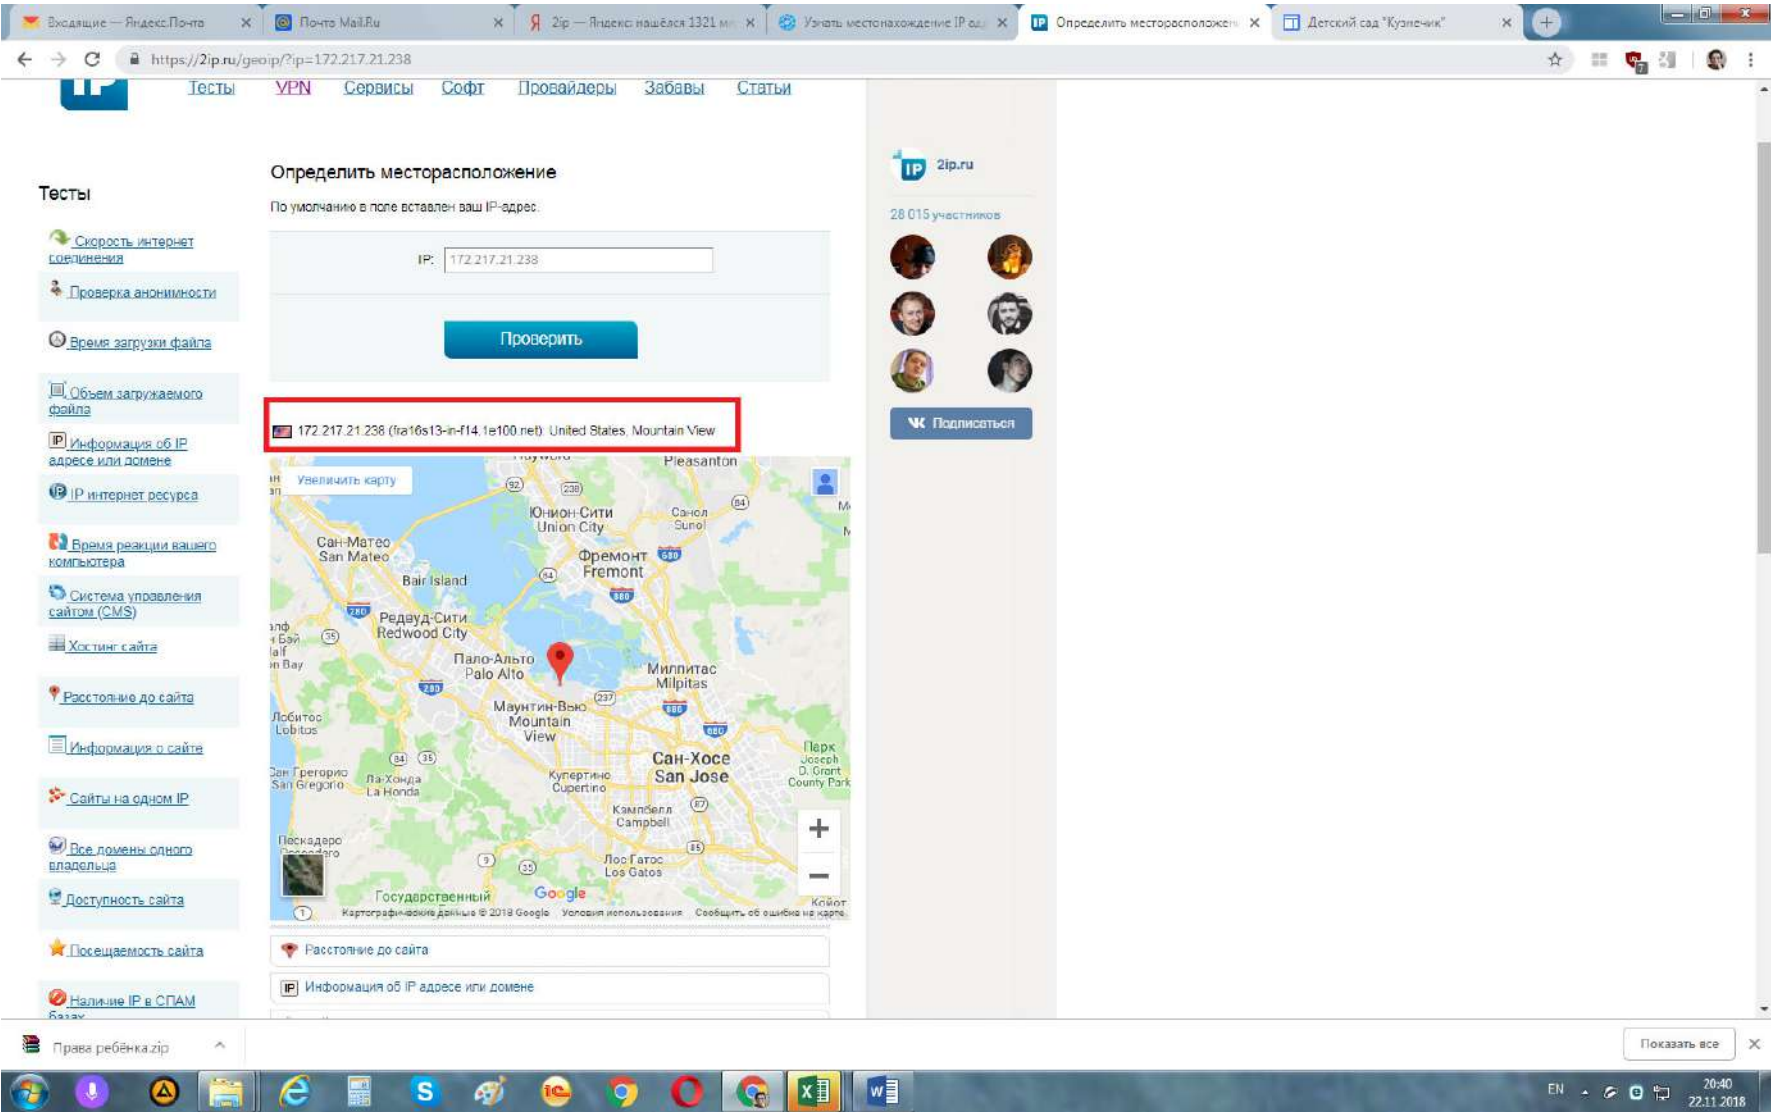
Входящие — Яндекс.Почта ✕ Почта Mail.Ru ✕ 2ip — Яндекс: нашёлся 1321 м ✕ Узнать местонахождение IP ад ✕ Определить месторасположен ✕ Детский сад "Кузнечик" ✕

https://2ip.ru/geoip/?ip=172.217.21.238

Тесты VPN Сервисы Софт Провайдеры Забавы Статьи

Тесты

Скорость интернет соединения
Проверка анонимности
Время загрузки файла
Объем загружаемого файла
Информация об IP адресе или домене
IP интернет ресурса
Время реакции вашего компьютера
Система управления сайтом (CMS)
Хостинг сайта
Расстояние до сайта
Информация о сайте
Сайты на одном IP
Все домены одного владельца
Доступность сайта
Посещаемость сайта
Наличие IP в СПАМ базах

Определить месторасположение

По умолчанию в поле вставлен ваш IP-адрес.

IP: 172.217.21.238

Проверить

172.217.21.238 (fra16s13-in-f14.1e100.net) United States, Mountain View

Увеличить карту

Pleasanton
Юнион-Сити Union City
Санол Sunol
Сан-Матео San Mateo
Фремонт Fremont
Bair Island
Редвуд-Сити Redwood City
Пало-Альто Palo Alto
Милпитас Milpitas
Маунтин-Вью Mountain View
Лобитос Lobitos
Сан-Хосе San Jose
Парк Joseph D. Grant County Park
Сан-Грегорио San Gregorio
Ла-Хонда La Honda
Купертино Cupertino
Кэмпбелл Campbell
Пескадеро
Лос-Гатос Los Gatos
Государственный
Google
Койот
Картографические данные © 2018 Google Условия использования Сообщить об ошибке на карте

Расстояние до сайта
Информация об IP адресе или домене

2ip.ru
28 015 участников
Подписаться

Права ребёнка.zip
Показать все

EN 20:40 22.11.2018